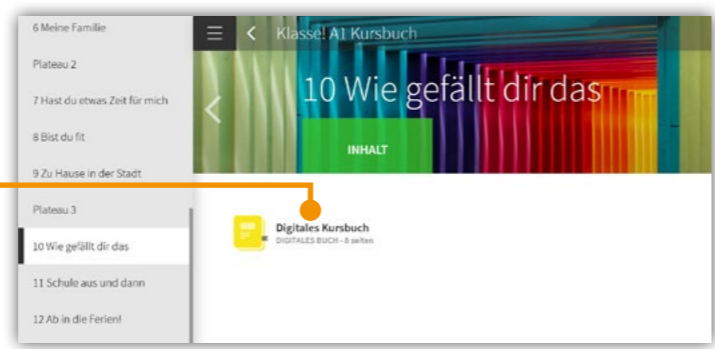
6 Meine Familie

Plateau 2

7 Hast du etwas Zeit für mich

8 Bist du fit

9 Zu Hause in der Stadt

Plateau 3

10 Wie gefällt dir das

11 Schule aus und dann

12 Ab in die Ferien!

Klasse! A1 Kursbuch

10 Wie gefällt dir das

INHALT

Digitales Kursbuch
DIGITALES BUCH - 8 seiten